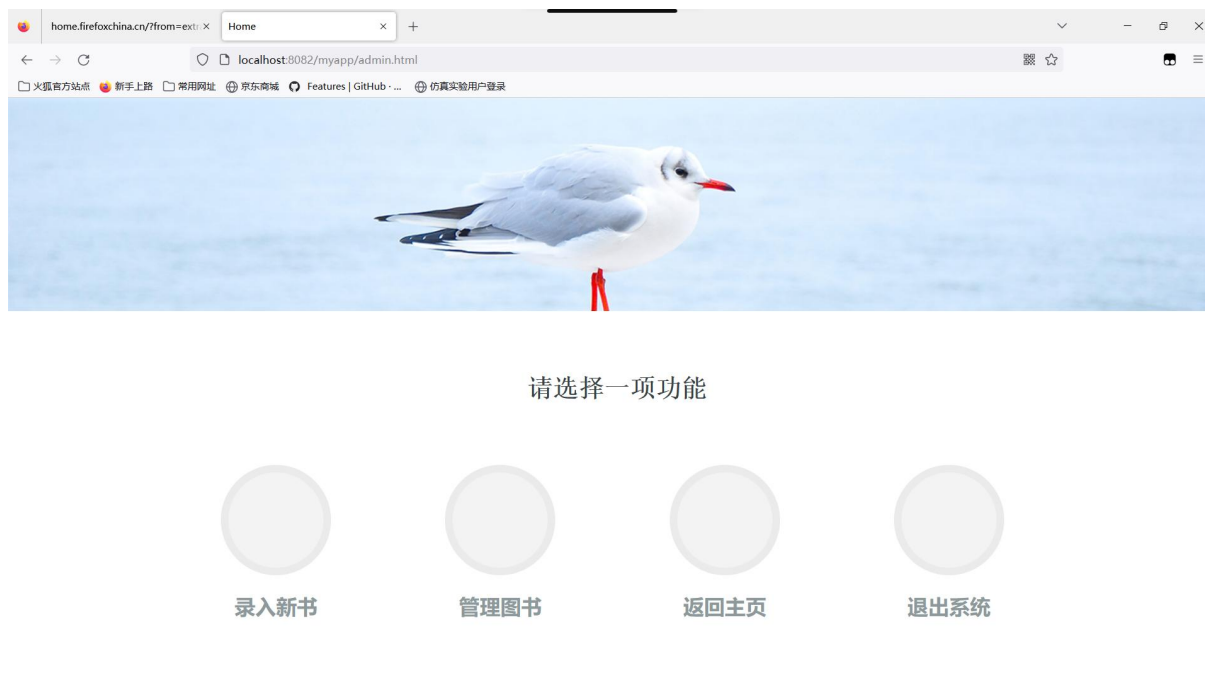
home.firefoxchina.cn/?from=extr ×
Home ×
+

localhost:8082/myapp/admin.html

火狐官方站点 新手上路 常用网址 京东商城 Features | GitHub · ... 仿真实验用户登录

请选择一项功能

录入新书
管理图书
返回主页
退出系统